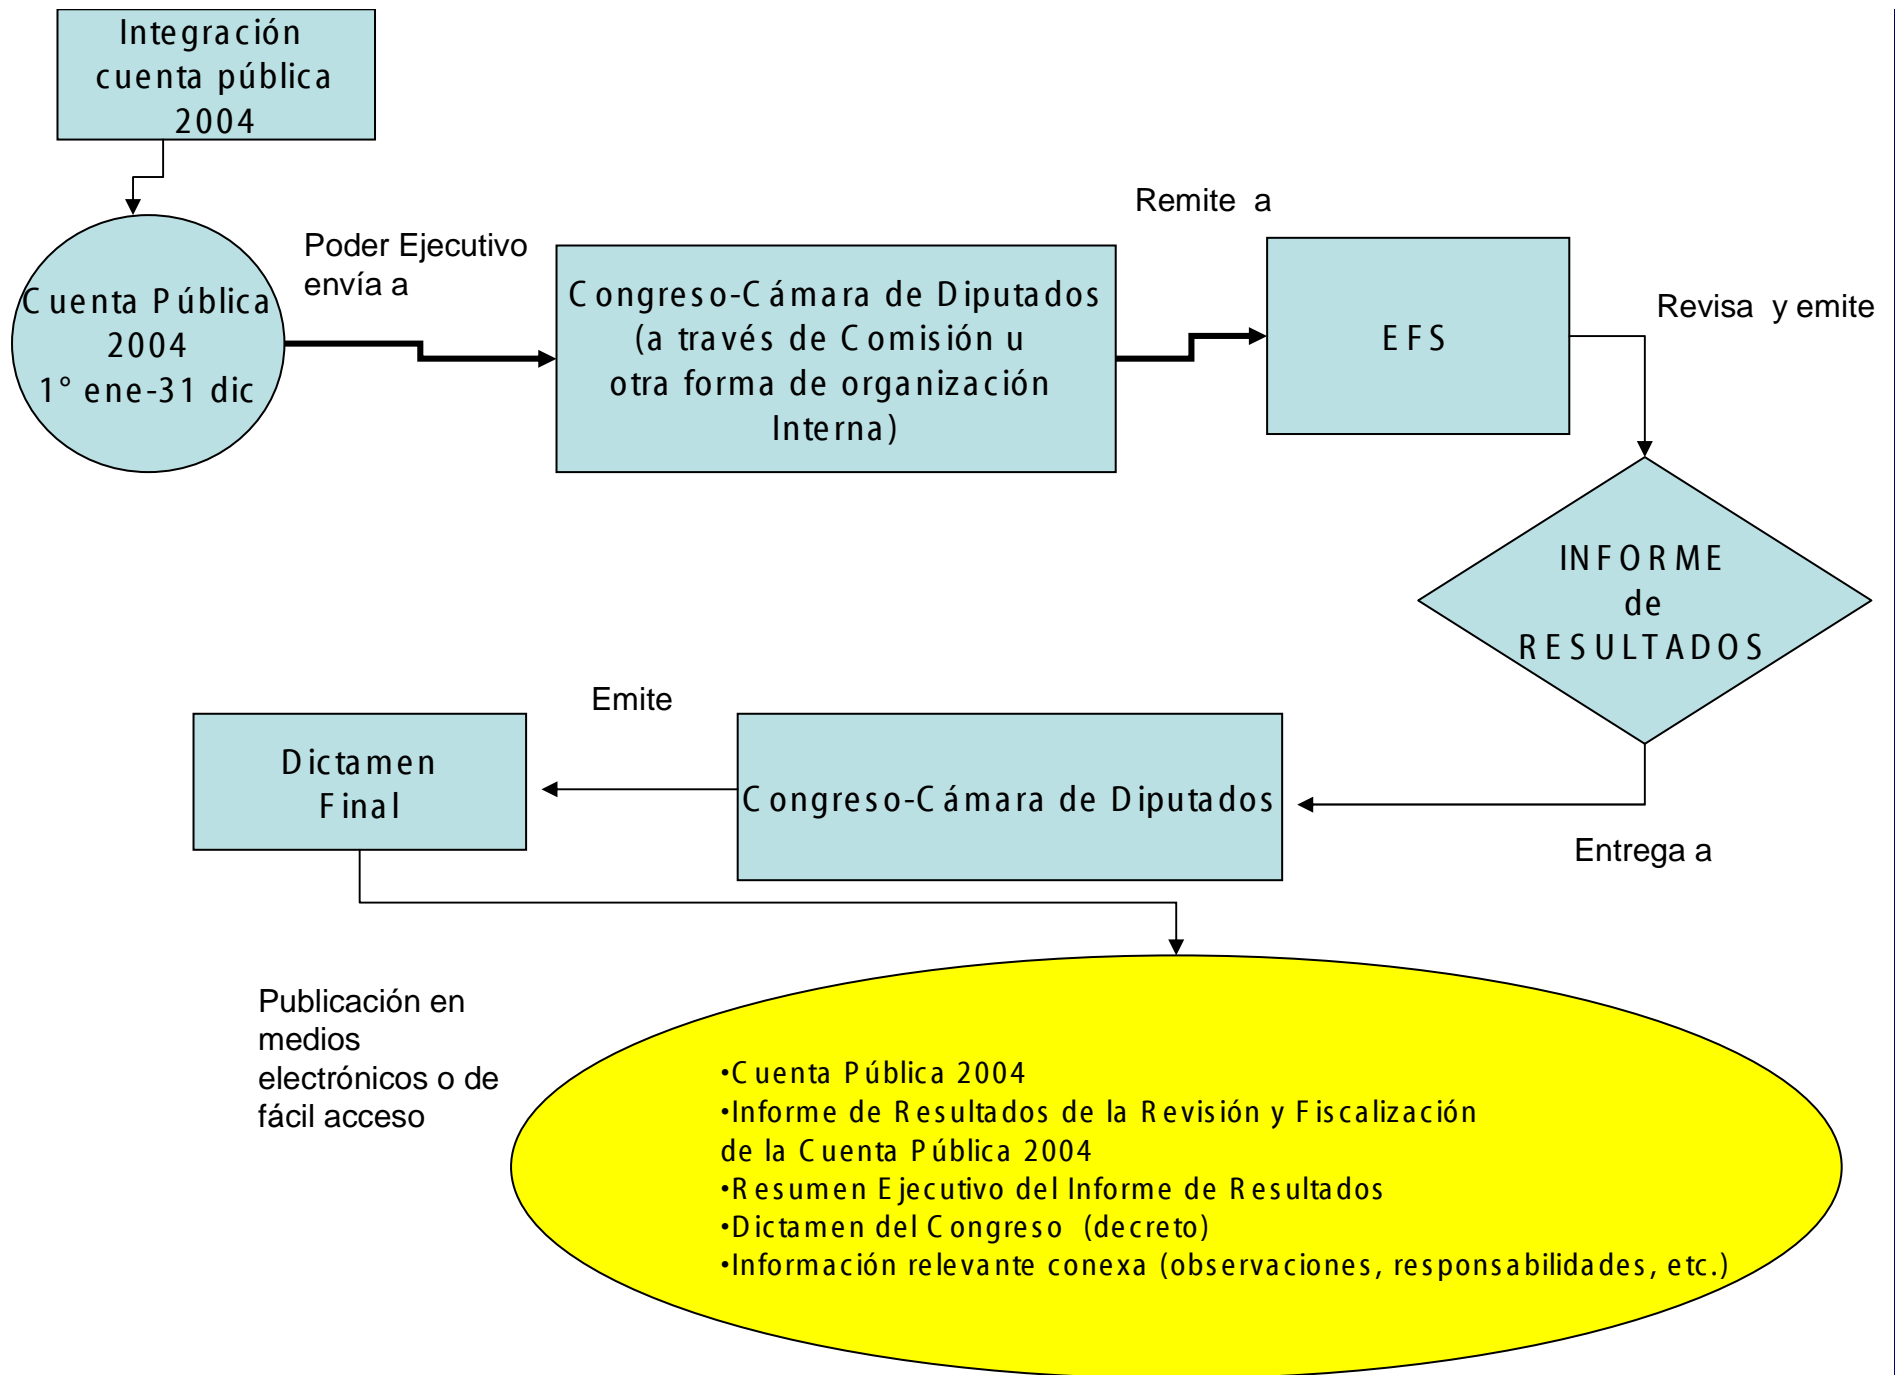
Integración cuenta pública 2004

Cuenta Pública 2004 1° ene-31 dic

Poder Ejecutivo envía a

Congreso-Cámara de Diputados (a través de Comisión u otra forma de organización Interna)

Remite a

EFS

Revisa y emite

INFORME de RESULTADOS

Entrega a

Congreso-Cámara de Diputados

Emite

Dictamen Final

Publicación en medios electrónicos o de fácil acceso

•Cuenta Pública 2004
•Informe de Resultados de la Revisión y Fiscalización de la Cuenta Pública 2004
•Resumen Ejecutivo del Informe de Resultados
•Dictamen del Congreso (decreto)
•Información relevante conexa (observaciones, responsabilidades, etc.)